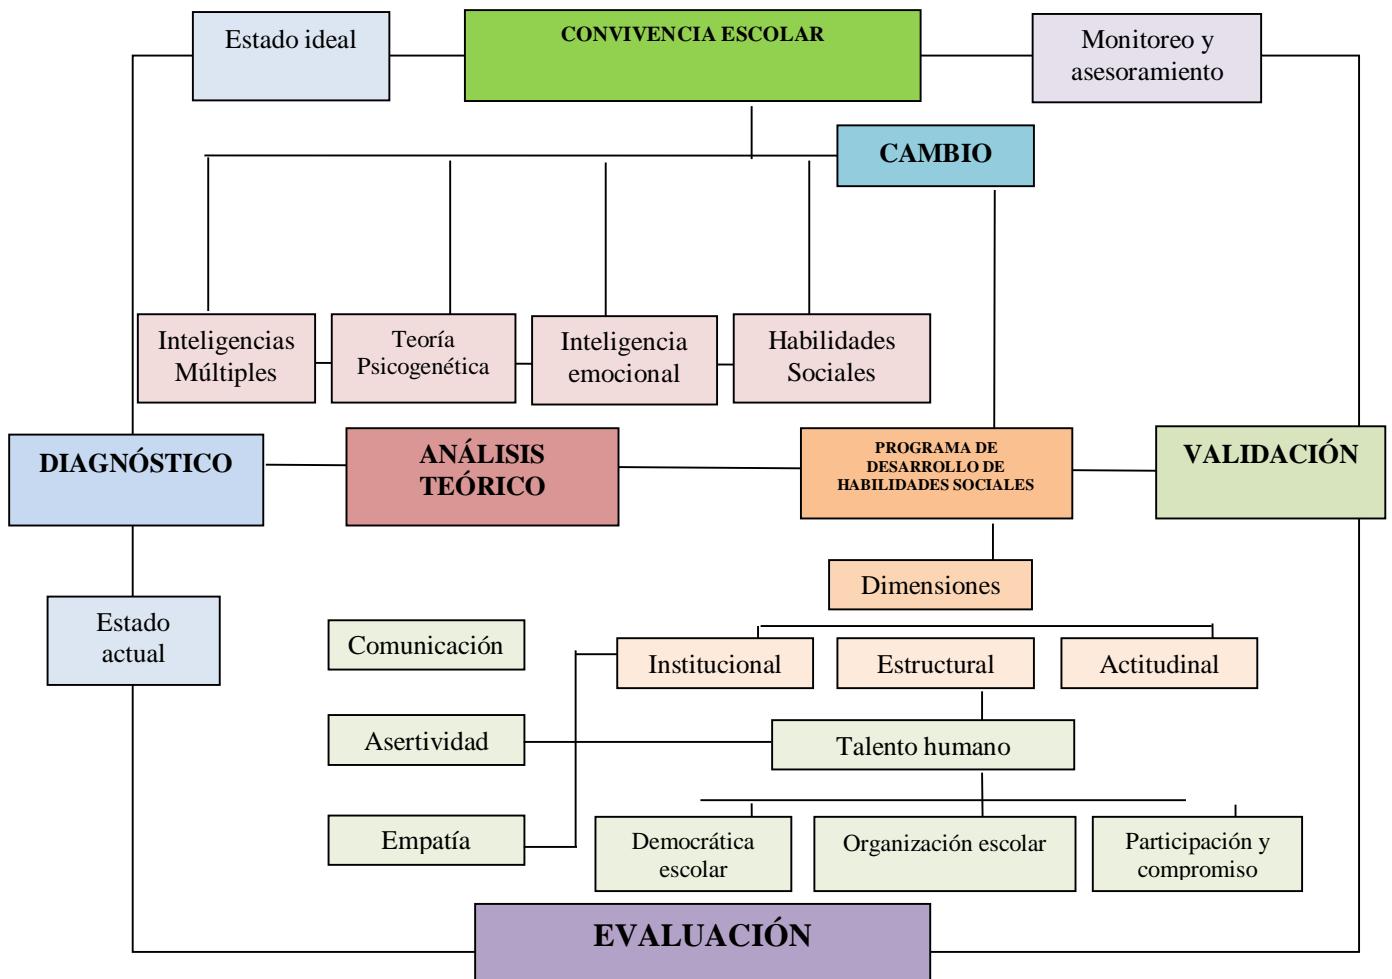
Estado ideal

CONVIVENCIA ESCOLAR

Monitoreo y asesoramiento

CAMBIO

Inteligencias Múltiples

Teoría Psicogenética

Inteligencia emocional

Habilidades Sociales

DIAGNÓSTICO

ANÁLISIS TEÓRICO

PROGRAMA DE DESARROLLO DE HABILIDADES SOCIALES

VALIDACIÓN

Dimensiones

Estado actual

Comunicación

Institucional

Estructural

Actitudinal

Asertividad

Talento humano

Empatía

Democrática escolar

Organización escolar

Participación y compromiso

EVALUACIÓN